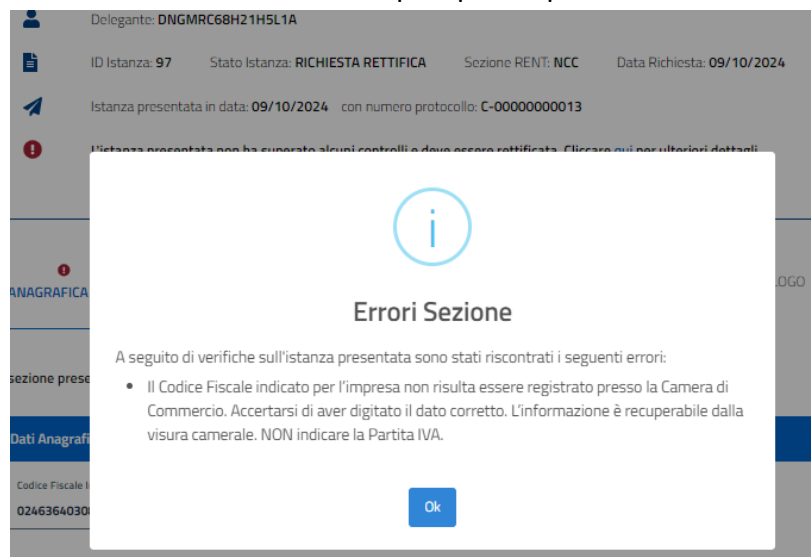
Delegante: DNGMRC68H21H5L1A

ID Istanza: 97 Stato Istanza: RICHIESTA RETTIFICA Sezione RENT: NCC Data Richiesta: 09/10/2024

Istanza presentata in data: 09/10/2024 con numero protocollo: C-00000000013

L'istanza presentata non ha superato alcuni controlli e deve essere rettificata. Cliccare qui per ulteriori dettagli

ANAGRAFICA

LOGO

sezione prese

Dati Anagrafi

Codice Fiscale I

02463640300

Errori Sezione

A seguito di verifiche sull'istanza presentata sono stati riscontrati i seguenti errori:

• Il Codice Fiscale indicato per l'impresa non risulta essere registrato presso la Camera di Commercio. Accertarsi di aver digitato il dato corretto. L'informazione è recuperabile dalla visura camerale. NON indicare la Partita IVA.

Ok